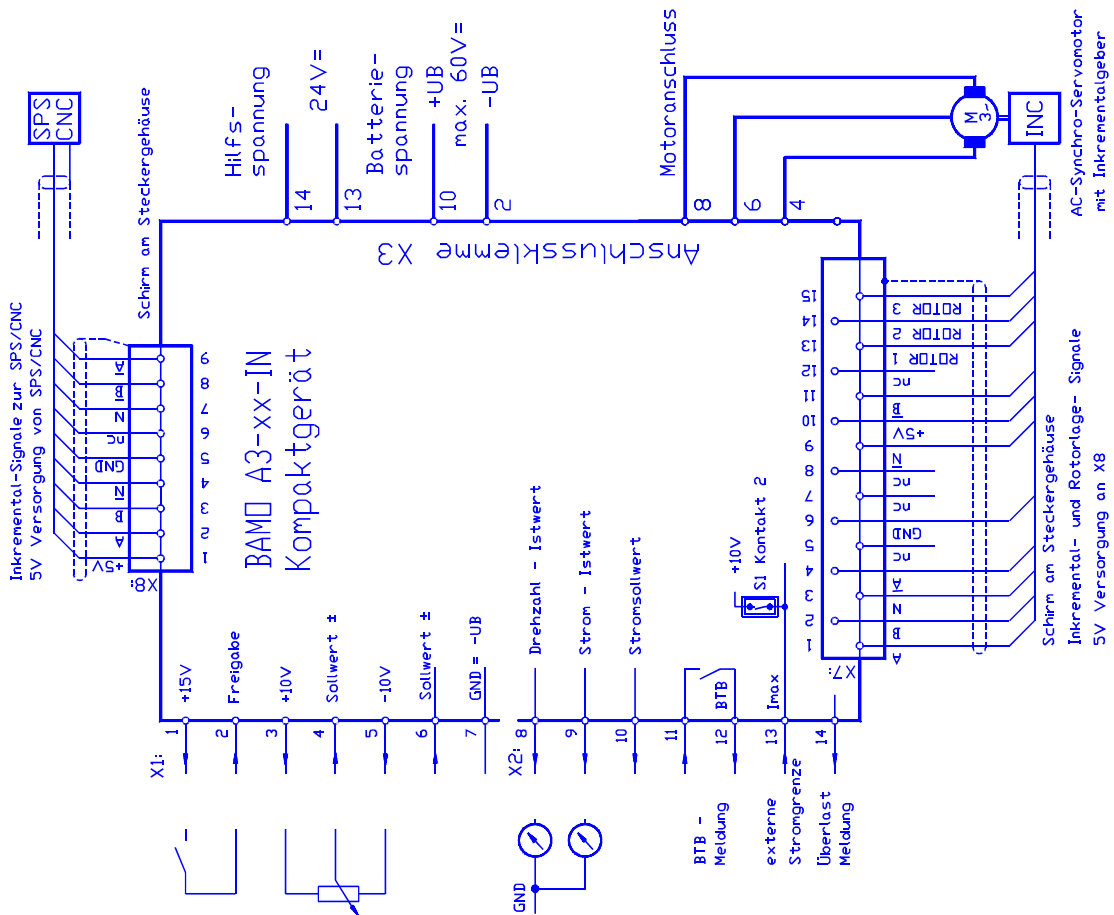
SPS
CNC

Schirm am Steckergehäuse

Inkremental-Signale zur SPS/CNC
5V Versorgung von SPS/CNC

Hilfs-
spannung
24V=
Batterie-
spannung
+UB
max. 60V=
-UB
Motoranschluss

14
13
10
2
8
6
4

Anschlussklemme X3

M
3~
INC

AC-Synchro-Servomotor
mit Inkrementalgeber

X8:
9
8
7
6
5
4
3
2
1
$\overline{A}$
$\overline{B}$
Z
nc
GND
$\overline{Z}$
B
A
+5V

BAMO A3-xx-IN
Kompaktgerät

15
14
13
12
11
10
9
8
7
6
5
4
3
2
1
ROTOR 3
ROTOR 2
ROTOR 1
nc
$\overline{B}$
+5V
$\overline{Z}$
nc
GND
nc
$\overline{A}$
Z
B
A
X7:

Schirm am Steckergehäuse
Inkremental- und Rotorlage- Signale
5V Versorgung an X8

Drehzahl - Istwert
Strom - Istwert
Stromsollwert
+10V
S1 Kontakt 2
BTB
Imax

X1:
1
+15V
2
Freigabe
3
+10V
4
Sollwert ±
5
-10V
6
Sollwert ±
7
GND = -UB
X2: 8
9
10
11
12
13
14

GND
BTB -
Meldung
externe
Stromgrenze
Überlast
Meldung